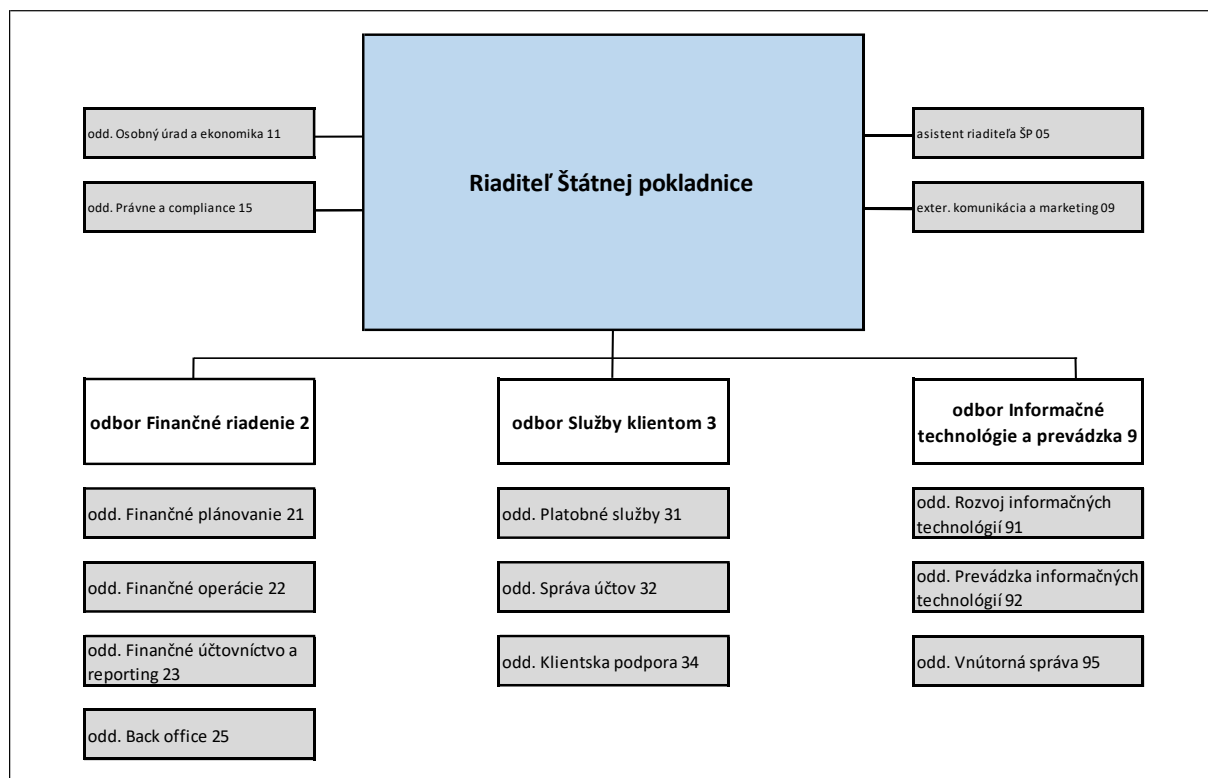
odd. Osobný úrad a ekonomika 11

odd. Právne a compliance 15

Riaditeľ Štátnej pokladnice

asistent riaditeľa ŠP 05

exter. komunikácia a marketing 09

odbor Finančné riadenie 2

odd. Finančné plánovanie 21

odd. Finančné operácie 22

odd. Finančné účtovníctvo a reporting 23

odd. Back office 25

odbor Služby klientom 3

odd. Platobné služby 31

odd. Správa účtov 32

odd. Klientska podpora 34

odbor Informačné technológie a prevádzka 9

odd. Rozvoj informačných technológií 91

odd. Prevádzka informačných technológií 92

odd. Vnútorná správa 95